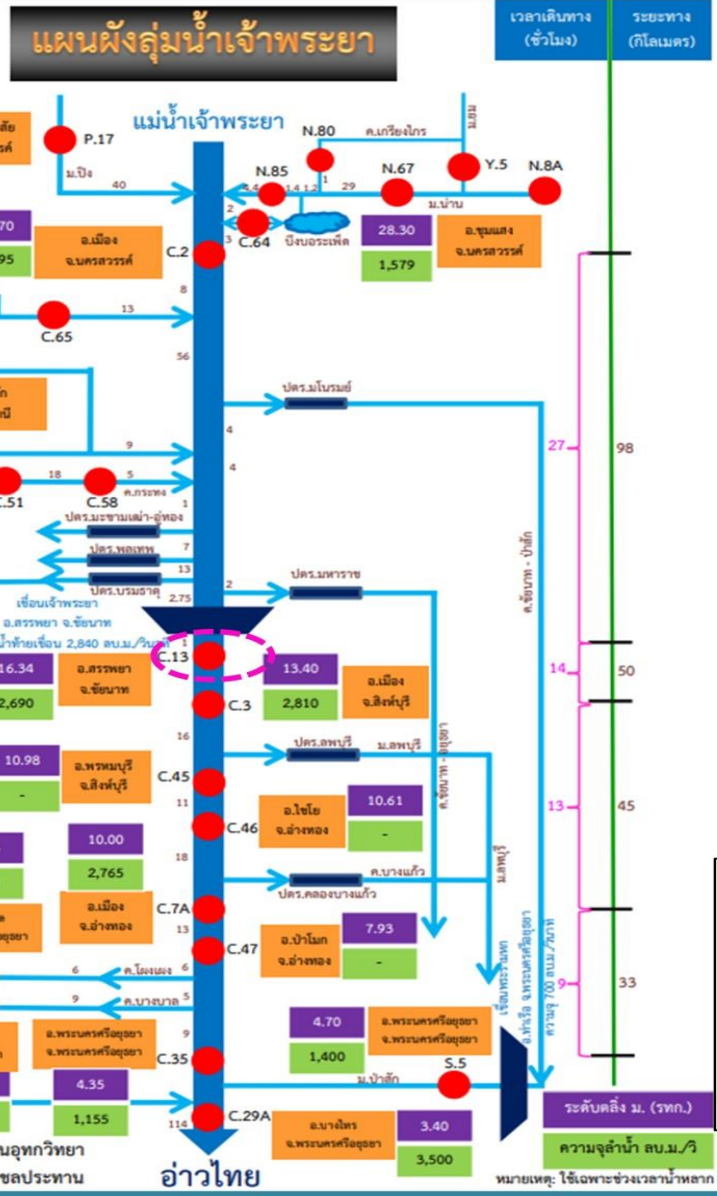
แผนผังลุ่มน้ำเจ้าพระยา

เวลาเดินทาง (ชั่วโมง)

ระยะทาง (กิโลเมตร)

แม่น้ำเจ้าพระยา

P.17

ม.ปิง

40

N.80

ค.เกรียงไกร

ม.ยม

N.85

N.67

Y.5

N.8A

4 14 12 29

ม.น่าน

2

3

C.64

บึงบอระเพ็ด

28.30

1,579

อ.ชุมแสง จ.นครสวรรค์

70

95

อ.เมือง จ.นครสวรรค์

C.2

8

13

C.65

56

ปตร.มโนรมย์

4

4

9

18

5

C.51

C.58

ค.กระทง

1

ปตร.มะขามเฒ่า-อู่ทอง

7

ปตร.พลเทพ

13

ปตร.บรมธาตุ

2.75

2

ปตร.มหาราช

เขื่อนเจ้าพระยา

อ.สรรพยา จ.ชัยนาท

น้ำท้ายเขื่อน 2,840 ลบ.ม./วินาที

ค.ชัยนาท - ป่าสัก

27

98

1

C.13

16.34

2,690

อ.สรรพยา จ.ชัยนาท

13.40

2,810

อ.เมือง จ.สิงห์บุรี

14

50

C.3

16

ปตร.ลพบุรี

ม.ลพบุรี

ค.ชัยนาท - อยุธยา

10.98

-

อ.พรหมบุรี จ.สิงห์บุรี

C.45

11

อ.ไชโย จ.อ่างทอง

10.61

-

C.46

13

45

10.00

2,765

18

ค.บางแก้ว

ม.ลพบุรี

ปตร.คลองบางแก้ว

อ.เมือง จ.อ่างทอง

C.7A

13

C.47

อ.ป่าโมก จ.อ่างทอง

7.93

-

6

ค.โผงเผง

6

9

ค.บางบาล

5

เขื่อนพระรามหก

อ.ท่าเรือ จ.พระนครศรีอยุธยา

ความจุ 700 ลบ.ม./วินาที

9

33

4.70

1,400

อ.พระนครศรีอยุธยา จ.พระนครศรีอยุธยา

อ.พระนครศรีอยุธยา จ.พระนครศรีอยุธยา

9

C.35

4.35

1,155

ม.ป่าสัก

S.5

114

C.29A

อ.บางไทร จ.พระนครศรีอยุธยา

3.40

3,500

อ่าวไทย

ระดับตลิ่ง ม. (รทก.)

ความจุลำน้ำ ลบ.ม./วิ

นอุทกวิทยา

ชลประทาน

หมายเหตุ: ใช้เฉพาะช่วงเวลาน้ำหลาก